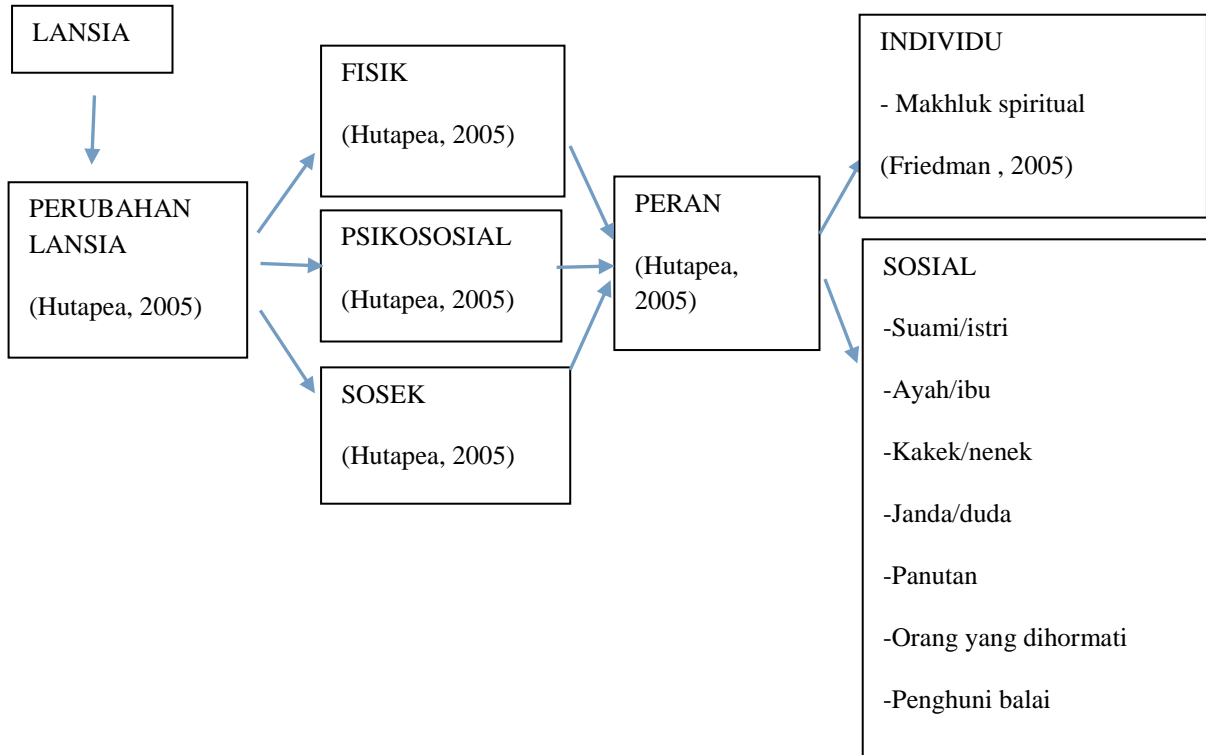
LANSIA

PERUBAHAN LANSIA

(Hutapea, 2005)

FISIK

(Hutapea, 2005)

PSIKOSOSIAL

(Hutapea, 2005)

SOSEK

(Hutapea, 2005)

PERAN

(Hutapea, 2005)

INDIVIDU

- Makhluk spiritual

(Friedman , 2005)

SOSIAL

-Suami/istri

-Ayah/ibu

-Kakek/nenek

-Janda/duda

-Panutan

-Orang yang dihormati

-Penghuni balai